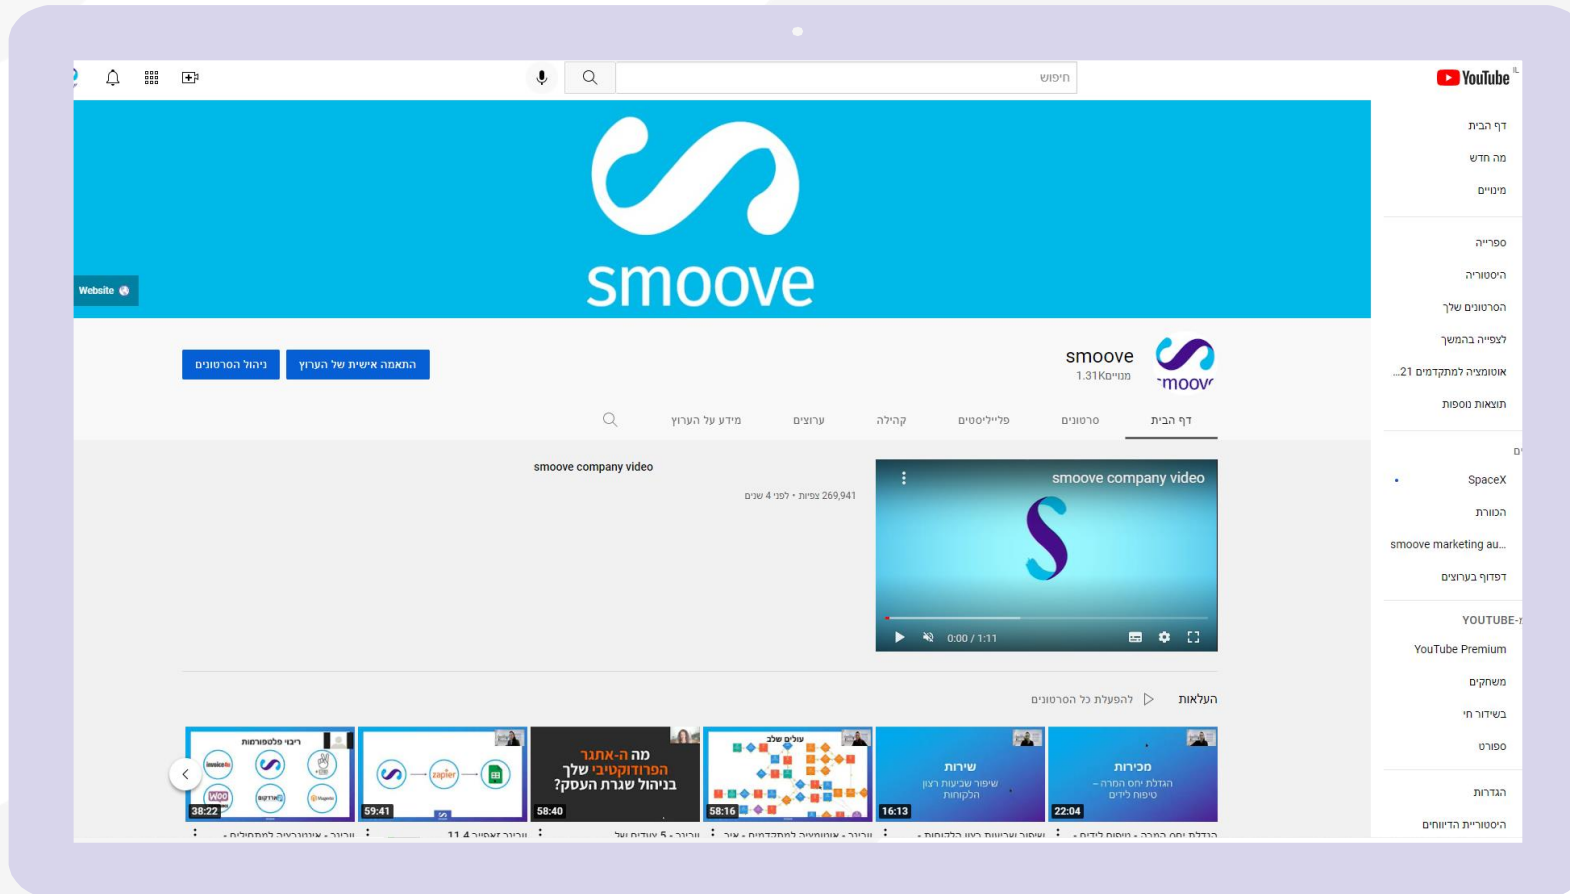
YouTube IL

חיפוש

דף הבית
מה חדש
מינויים
ספרייה
היסטוריה
הסרטונים שלך
לצפייה בהמשך
אוטומציה למתקדמים 21...
תוצאות נוספות
ם
SpaceX
הכוורת
smoove marketing au...
דפדוף בערוצים
YOUTUBE-ר
YouTube Premium
משחקים
בשידור חי
ספורט
הגדרות
היסטוריית הדיווחים

Website

smoove

smoove
1.31K מנויים

התאמה אישית של הערוץ
ניהול הסרטונים

דף הבית
סרטונים
פלייליסטים
קהילה
ערוצים
מידע על הערוץ

smoove company video
269,941 צפיות • לפני 4 שנים

smoove company video
0:00 / 1:11

העלאות
להפעלת כל הסרטונים

ריבוי פלטפורמות
38:22
zapier
59:41
מה ה-אתגר הפרודוקטיבי שלך בניהול שגרת העסק?
58:40
עולים שלב
58:16
שירות
שיפור שביעות רצון הלקוחות
16:13
מכירות
הגדלת יחס המרה – טיפוח לידים
22:04